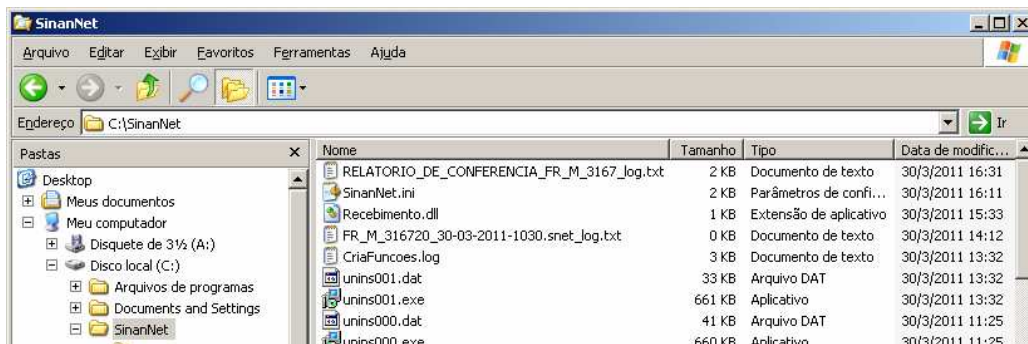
SinanNet

Arquivo Editar Exibir Favoritos Ferramentas Ajuda

Endereço C:\SinanNet

Ir

Pastas

Desktop
Meus documentos
Meu computador
Disquete de 3½ (A:)
Disco local (C:)
Arquivos de programas
Documents and Settings
SinanNet

| Nome | Tamanho | Tipo | Data de modific... |
|---|---|---|---|
| RELATORIO_DE_CONFERENCIA_FR_M_3167_log.txt | 2 KB | Documento de texto | 30/3/2011 16:31 |
| SinanNet.ini | 2 KB | Parâmetros de confi... | 30/3/2011 16:11 |
| Recebimento.dll | 1 KB | Extensão de aplicativo | 30/3/2011 15:33 |
| FR_M_316720_30-03-2011-1030.snet_log.txt | 0 KB | Documento de texto | 30/3/2011 14:12 |
| CriaFuncoes.log | 3 KB | Documento de texto | 30/3/2011 13:32 |
| unins001.dat | 33 KB | Arquivo DAT | 30/3/2011 13:32 |
| unins001.exe | 661 KB | Aplicativo | 30/3/2011 13:32 |
| unins000.dat | 41 KB | Arquivo DAT | 30/3/2011 11:25 |
| unins000.exe | 660 KB | Aplicativo | 30/3/2011 11:25 |